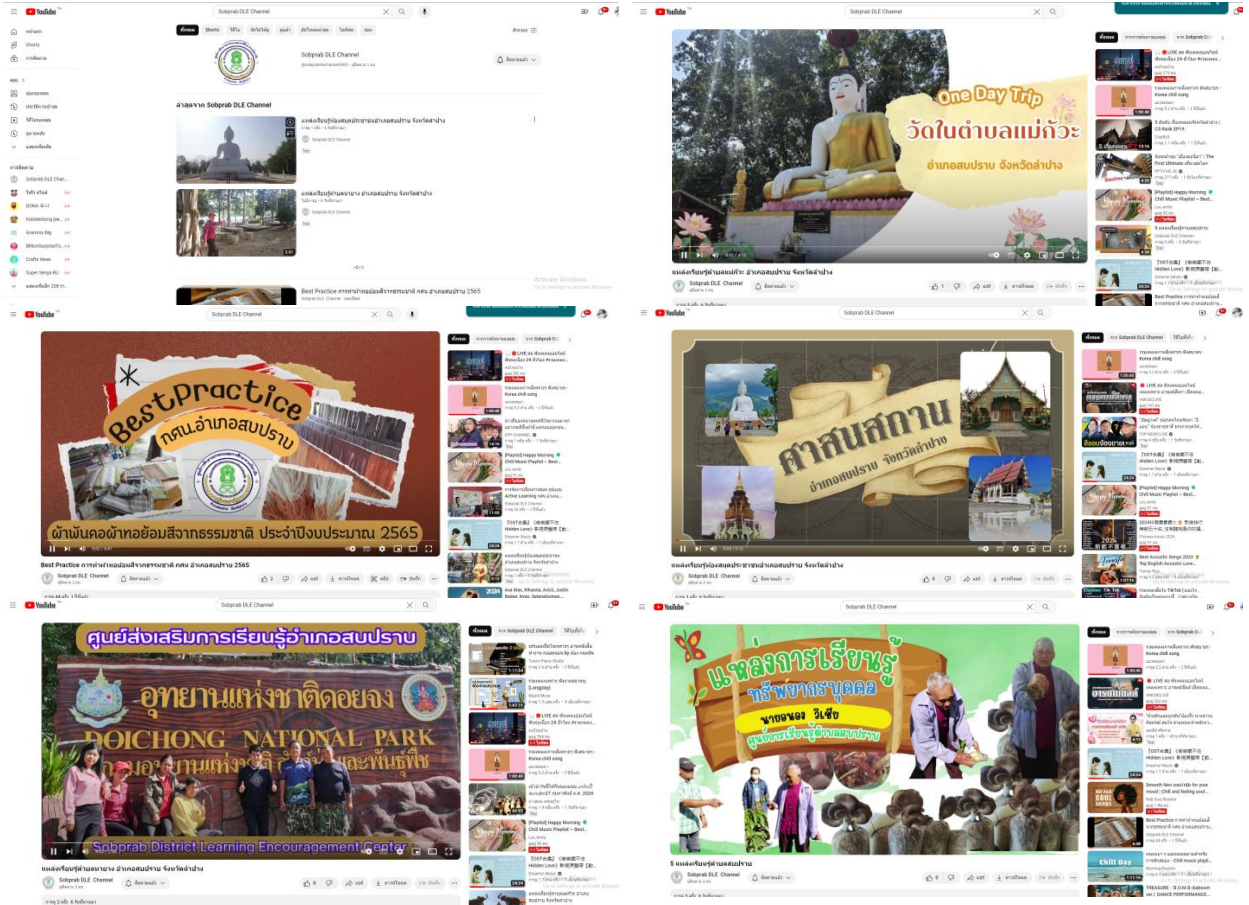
YouTube

Sobprab DLE Channel

Sobprab DLE Channel

ล่าสุดจาก Sobprab DLE Channel

Best Practice การทำผ้าทอย้อมสีจากธรรมชาติ กศน.อำเภอสบปราบ 2565

Activate Windows
Go to Settings to activate Windows.

One Day Trip
วัดในตำบลแม่กัวะ
อำเภอสบปราบ จังหวัดลำปาง

Sobprab DLE Channel

Best Practice
กศน.อำเภอสบปราบ
ผ้าพันคอผ้าทอย้อมสีจากธรรมชาติ ประจำปีงบประมาณ 2565

Best Practice การทำผ้าทอย้อมสีจากธรรมชาติ กศน. อำเภอสบปราบ 2565
Sobprab DLE Channel

ศาสนสถาน
อำเภอสบปราบ จังหวัดลำปาง

แหล่งเรียนรู้ปลุกสมุนประชาชนอำเภอสบปราบ จังหวัดลำปาง
Sobprab DLE Channel

ศูนย์ส่งเสริมการเรียนรู้อำเภอสบปราบ
อุทยานแห่งชาติดอยจง
DOICHONG NATIONAL PARK
Sobprab District Learning Encouragement Center
แหล่งเรียนรู้อำเภอสบปราบ จังหวัดลำปาง
Sobprab DLE Channel

แหล่งการเรียนรู้
ทรัพยากรบุคคล
นายจนอง วิเชียร
ศูนย์ส่งเสริมการเรียนรู้อำเภอสบปราบ
5 แหล่งเรียนรู้อำเภอสบปราบ
Sobprab DLE Channel